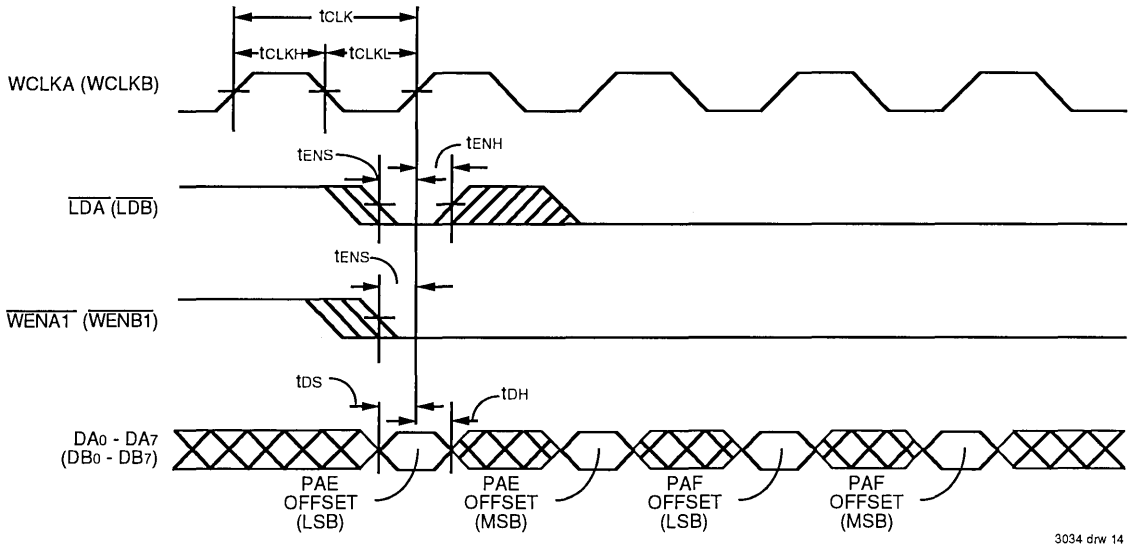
$t_{CLK}$

$t_{CLKH}$ $t_{CLKL}$

WCLKA (WCLKB)

$t_{ENS}$ $t_{ENH}$

$\overline{LDA}$ ($\overline{LDB}$)

$t_{ENS}$

$\overline{WENA1}$ ($\overline{WENB1}$)

$t_{DS}$ $t_{DH}$

$DA_0$ - $DA_7$ ($DB_0$ - $DB_7$)

PAE OFFSET (LSB)

PAE OFFSET (MSB)

PAF OFFSET (LSB)

PAF OFFSET (MSB)

3034 drw 14